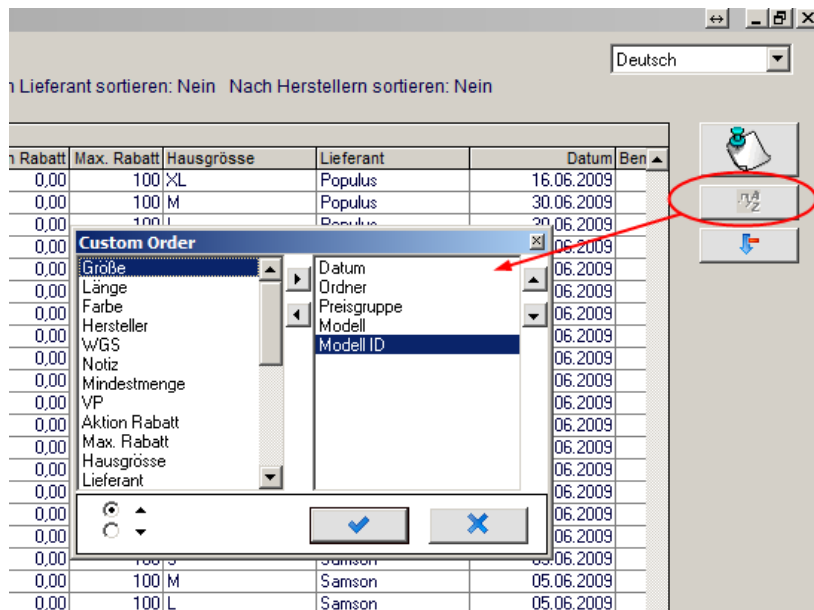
Deutsch

n Lieferant sortieren: Nein   Nach Herstellern sortieren: Nein

| n Rabatt | Max. Rabatt | Hausgrösse | Lieferant | Datum | Ben |
|---|---|---|---|---|---|
| 0,00 | 100 | XL | Populus | 16.06.2009 | |
| 0,00 | 100 | M | Populus | 30.06.2009 | |
| 0,00 | 100 | L | Populus | 30.06.2009 | |
| 0,00 | | | | 06.2009 | |
| 0,00 | | | | 06.2009 | |
| 0,00 | | | | 06.2009 | |
| 0,00 | | | | 06.2009 | |
| 0,00 | | | | 06.2009 | |
| 0,00 | | | | 06.2009 | |
| 0,00 | | | | 06.2009 | |
| 0,00 | | | | 06.2009 | |
| 0,00 | | | | 06.2009 | |
| 0,00 | | | | 06.2009 | |
| 0,00 | | | | 06.2009 | |
| 0,00 | | | | 06.2009 | |
| 0,00 | | | | 06.2009 | |
| 0,00 | | | | 06.2009 | |
| 0,00 | | | | 06.2009 | |
| 0,00 | 100 | S | Samson | 05.06.2009 | |
| 0,00 | 100 | M | Samson | 05.06.2009 | |
| 0,00 | 100 | L | Samson | 05.06.2009 | |

Custom Order

Größe
Länge
Farbe
Hersteller
WGS
Notiz
Mindestmenge
VP
Aktion Rabatt
Max. Rabatt
Hausgrösse
Lieferant

Datum
Ordner
Preisgruppe
Modell
Modell ID